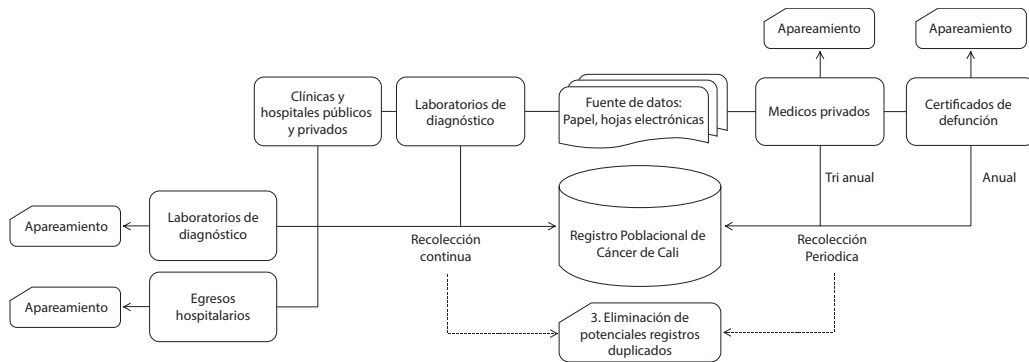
Apareamiento

Apareamiento

Clínicas y hospitales públicos y privados

Laboratorios de diagnóstico

Fuente de datos: Papel, hojas electrónicas

Medicos privados

Certificados de defunción

Tri anual

Anual

Apareamiento

Laboratorios de diagnóstico

Recolección continua

Registro Poblacional de Cáncer de Cali

Recolección Periodica

Apareamiento

Egresos hospitalarios

3. Eliminación de potenciales registros duplicados